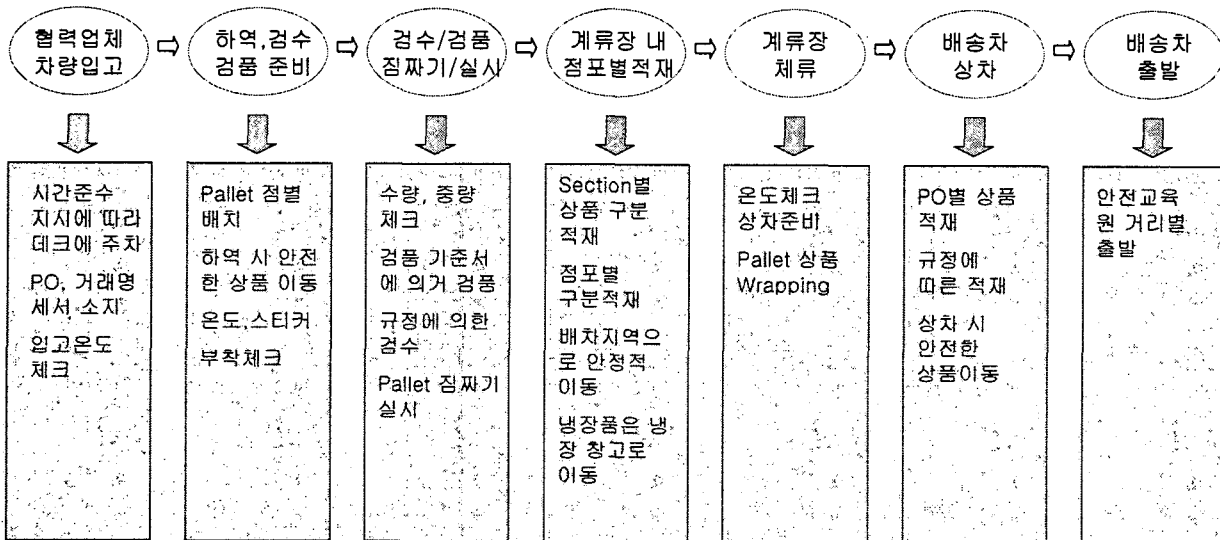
협력업체 차량입고 ⇨ 하역,검수 검품 준비 ⇨ 검수/검품 짐짜기/실시 ⇨ 계류장 내 점포별적재 ⇨ 계류장 체류 ⇨ 배송차 상차 ⇨ 배송차 출발

시간준수 지시에 따라 데크에 주차

PO, 거래명세서 소지

입고온도 체크

Pallet 점별 배치

하역 시 안전한 상품 이동

온도,스티커 부착체크

수량, 중량 체크

검품 기준서에 의거 검품

규정에 의한 검수

Pallet 짐짜기 실시

Section별 상품 구분 적재

점포별 구분적재

배차지역으로 안정적 이동

냉장품은 냉장 창고로 이동

온도체크 상차준비

Pallet 상품 Wrapping

PO별 상품 적재

규정에 따른 적재

상차 시 안전한 상품이동

안전교육 원 거리별 출발